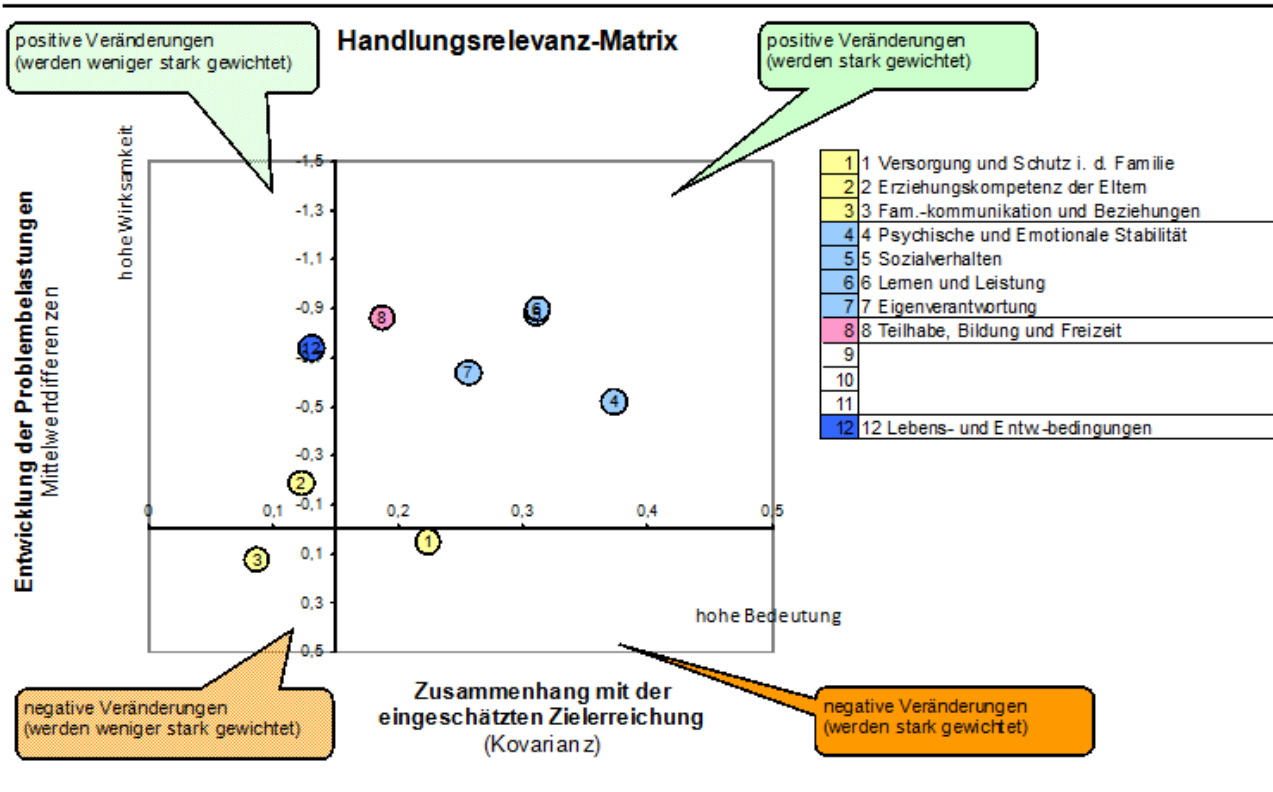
positive Veränderungen
(werden weniger stark gewichtet)

Handlungsrelevanz-Matrix

positive Veränderungen
(werden stark gewichtet)

hohe Wirksamkeit

Entwicklung der Problembelastungen
Mittelwertdifferenzen

-1,5
-1,3
-1,1
-0,9
-0,7
-0,5
-0,3
-0,1
0,1
0,3
0,5

0
0,1
0,2
0,3
0,4
0,5

8
12
6
7
4
2
1
3

hohe Bedeutung

| | |
|---|---|
| 1 | 1 Versorgung und Schutz i. d. Familie |
| 2 | 2 Erziehungskompetenz der Eltern |
| 3 | 3 Fam.-kommunikation und Beziehungen |
| 4 | 4 Psychische und Emotionale Stabilität |
| 5 | 5 Sozialverhalten |
| 6 | 6 Lernen und Leistung |
| 7 | 7 Eigenverantwortung |
| 8 | 8 Teilhabe, Bildung und Freizeit |
| 9 | |
| 10 | |
| 11 | |
| 12 | 12 Lebens- und Entw.-bedingungen |

negative Veränderungen
(werden weniger stark gewichtet)

Zusammenhang mit der eingeschätzten Zielerreichung
(Kovarianz)

negative Veränderungen
(werden stark gewichtet)